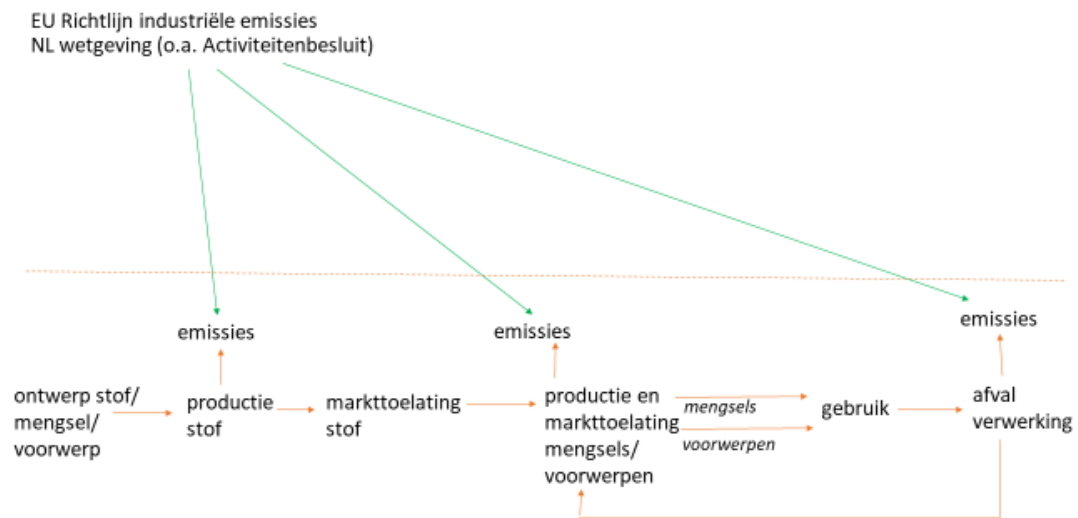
EU Richtlijn industriële emissies
NL wetgeving (o.a. Activiteitenbesluit)

emissies

emissies

emissies

ontwerp stof/ mengsel/ voorwerp

productie stof

markttoelating stof

productie en markttoelating mengsels/ voorwerpen

mengsels

voorwerpen

gebruik

afval verwerking